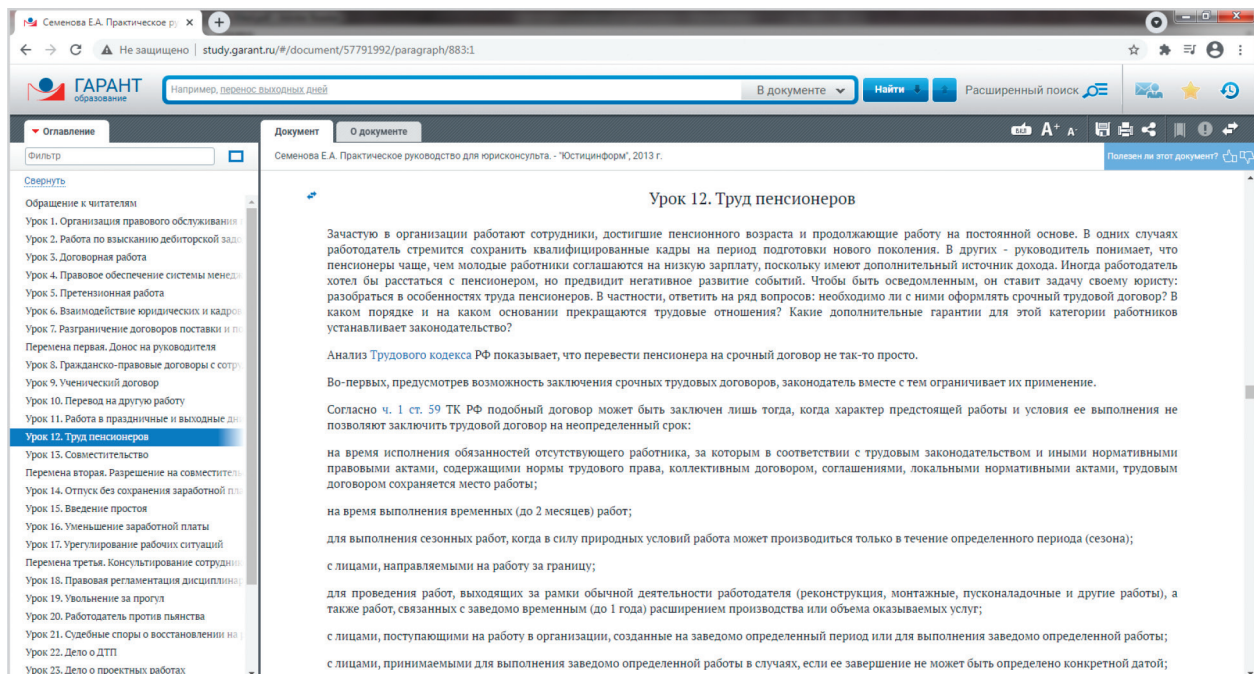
Семенова Е.А. Практическое ру ×

Не защищено | study.garant.ru/#/document/57791992/paragraph/883:1

ГАРАНТ образование

Например, перенос выходных дней

В документе

Найти

Расширенный поиск

Оглавление

Документ

О документе

Фильтр

Семенова Е.А. Практическое руководство для юрисконсульта. - "Юстицинформ", 2013 г.

Полезен ли этот документ?

Свернуть

Обращение к читателям
Урок 1. Организация правового обслуживания
Урок 2. Работа по взысканию дебиторской зад
Урок 3. Договорная работа
Урок 4. Правовое обеспечение системы менед
Урок 5. Претензионная работа
Урок 6. Взаимодействие юридических и кадров
Урок 7. Разграничение договоров поставки и п
Перемена первая. Донос на руководителя
Урок 8. Гражданско-правовые договоры с сотр
Урок 9. Ученический договор
Урок 10. Перевод на другую работу
Урок 11. Работа в праздничные и выходные дн
Урок 12. Труд пенсионеров
Урок 13. Совместительство
Перемена вторая. Разрешение на совместител
Урок 14. Отпуск без сохранения заработной пл
Урок 15. Введение простоя
Урок 16. Уменьшение заработной платы
Урок 17. Урегулирование рабочих ситуаций
Перемена третья. Консультирование сотрудн
Урок 18. Правовая регламентация дисциплина
Урок 19. Увольнение за прогул
Урок 20. Работодатель против пьянства
Урок 21. Судебные споры о восстановлении на
Урок 22. Дело о ДТП
Урок 23. Дело о проектных работах

Урок 12. Труд пенсионеров

Зачастую в организации работают сотрудники, достигшие пенсионного возраста и продолжающие работу на постоянной основе. В одних случаях работодатель стремится сохранить квалифицированные кадры на период подготовки нового поколения. В других - руководитель понимает, что пенсионеры чаще, чем молодые работники соглашаются на низкую зарплату, поскольку имеют дополнительный источник дохода. Иногда работодатель хотел бы расстаться с пенсионером, но предвидит негативное развитие событий. Чтобы быть осведомленным, он ставит задачу своему юристу: разобраться в особенностях труда пенсионеров. В частности, ответить на ряд вопросов: необходимо ли с ними оформлять срочный трудовой договор? В каком порядке и на каком основании прекращаются трудовые отношения? Какие дополнительные гарантии для этой категории работников устанавливает законодательство?

Анализ Трудового кодекса РФ показывает, что перевести пенсионера на срочный договор не так-то просто.

Во-первых, предусмотрев возможность заключения срочных трудовых договоров, законодатель вместе с тем ограничивает их применение.

Согласно ч. 1 ст. 59 ТК РФ подобный договор может быть заключен лишь тогда, когда характер предстоящей работы и условия ее выполнения не позволяют заключить трудовой договор на неопределенный срок:

на время исполнения обязанностей отсутствующего работника, за которым в соответствии с трудовым законодательством и иными нормативными правовыми актами, содержащими нормы трудового права, коллективным договором, соглашениями, локальными нормативными актами, трудовым договором сохраняется место работы;

на время выполнения временных (до 2 месяцев) работ;

для выполнения сезонных работ, когда в силу природных условий работа может производиться только в течение определенного периода (сезона);

с лицами, направляемыми на работу за границу;

для проведения работ, выходящих за рамки обычной деятельности работодателя (реконструкция, монтажные, пусконаладочные и другие работы), а также работ, связанных с заведомо временным (до 1 года) расширением производства или объема оказываемых услуг;

с лицами, поступающими на работу в организации, созданные на заведомо определенный период или для выполнения заведомо определенной работы;

с лицами, принимаемыми для выполнения заведомо определенной работы в случаях, если ее завершение не может быть определено конкретной датой;